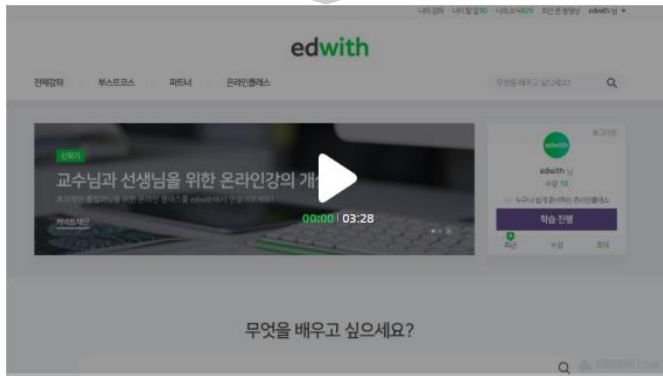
나의강좌 나의할일10 나의소식679 최근본동영상 edwith 님

edwith

전체강좌 부스트코스 파트너 온라인클래스

무엇을 배우고 싶으세요?

신학기

교수님과 선생님을 위한 온라인강의 개설

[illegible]

자세히보기

00:00 | 03:28

로그아웃

edwith 님

수강 10

누구나 쉽게 준비하는 온라인클래스

학습 진행

최근 수강 찜

무엇을 배우고 싶으세요?